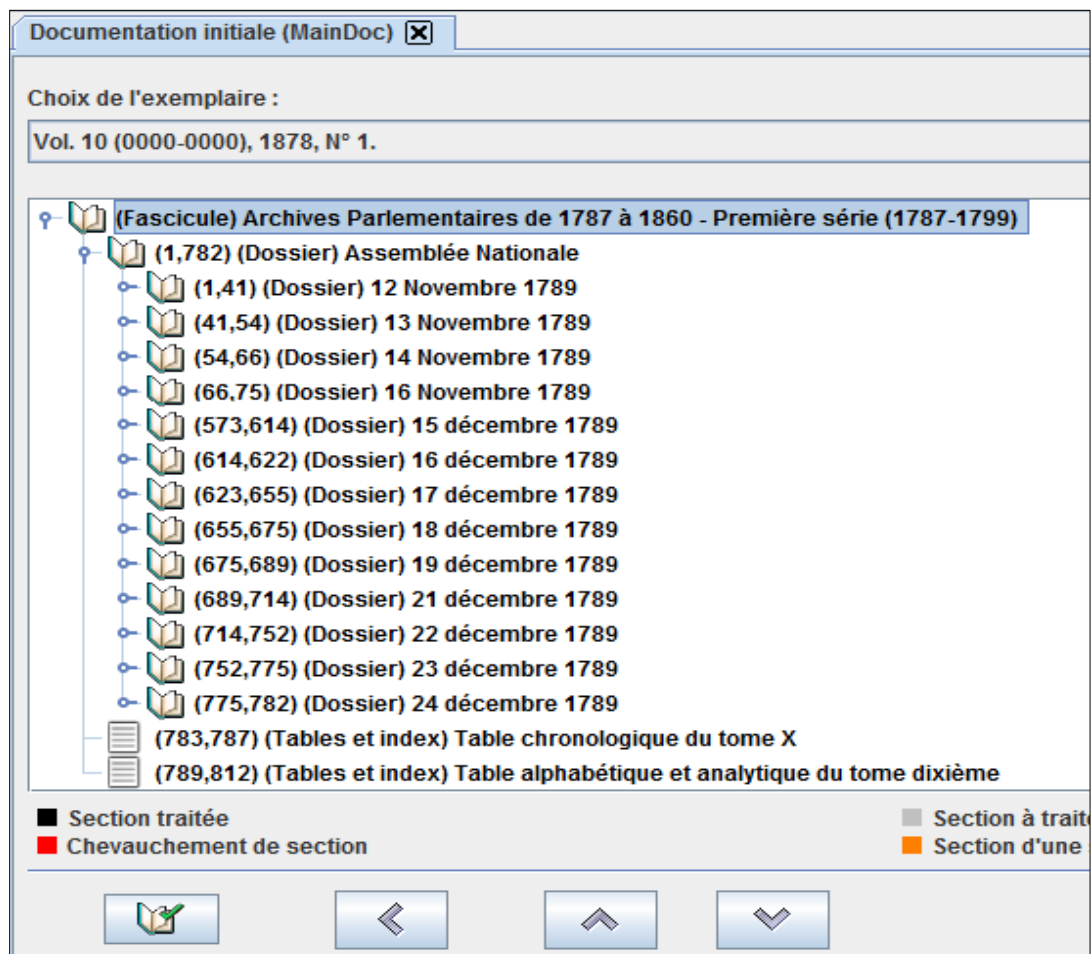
Documentation initiale (MainDoc)

Choix de l'exemplaire :

Vol. 10 (0000-0000), 1878, N° 1.

(Fascicule) Archives Parlementaires de 1787 à 1860 - Première série (1787-1799)
(1,782) (Dossier) Assemblée Nationale
(1,41) (Dossier) 12 Novembre 1789
(41,54) (Dossier) 13 Novembre 1789
(54,66) (Dossier) 14 Novembre 1789
(66,75) (Dossier) 16 Novembre 1789
(573,614) (Dossier) 15 décembre 1789
(614,622) (Dossier) 16 décembre 1789
(623,655) (Dossier) 17 décembre 1789
(655,675) (Dossier) 18 décembre 1789
(675,689) (Dossier) 19 décembre 1789
(689,714) (Dossier) 21 décembre 1789
(714,752) (Dossier) 22 décembre 1789
(752,775) (Dossier) 23 décembre 1789
(775,782) (Dossier) 24 décembre 1789
(783,787) (Tables et index) Table chronologique du tome X
(789,812) (Tables et index) Table alphabétique et analytique du tome dixième

Section traitée
Chevauchement de section
Section à trait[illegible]
Section d'une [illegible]